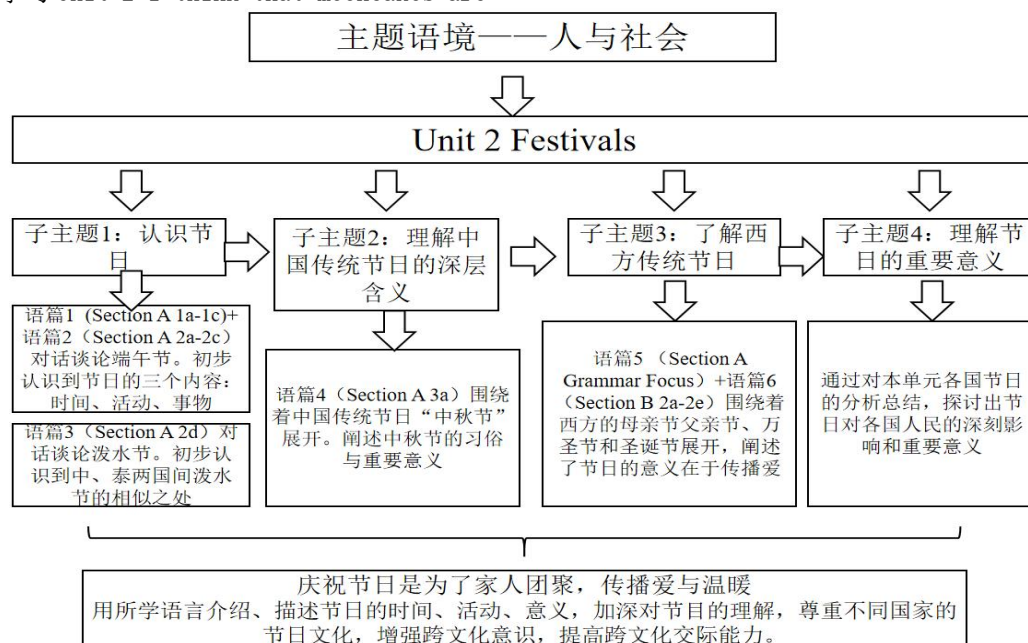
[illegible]

主题语境——人与社会

Unit 2 Festivals

子主题1：认识节日

子主题2：理解中国传统节日的深层含义

子主题3：了解西方传统节日

子主题4：理解节日的重要意义

语篇1（Section A 1a-1c)+语篇2（Section A 2a-2c）对话谈论端午节。初步认识到节日的三个内容：时间、活动、事物

语篇3（Section A 2d）对话谈论泼水节。初步认识到中、泰两国间泼水节的相似之处

语篇4（Section A 3a）围绕着中国传统节日“中秋节”展开。阐述中秋节的习俗与重要意义

语篇5（Section A Grammar Focus）+语篇6（Section B 2a-2e）围绕着西方的母亲节父亲节、万圣节和圣诞节展开，阐述了节日的意义在于传播爱

通过对本单元各国节日的分析总结，探讨出节日对各国人民的深刻影响和重要意义

庆祝节日是为了家人团聚，传播爱与温暖
用所学语言介绍、描述节日的时间、活动、意义，加深对节日的理解，尊重不同国家的节日文化，增强跨文化意识，提高跨文化交际能力。